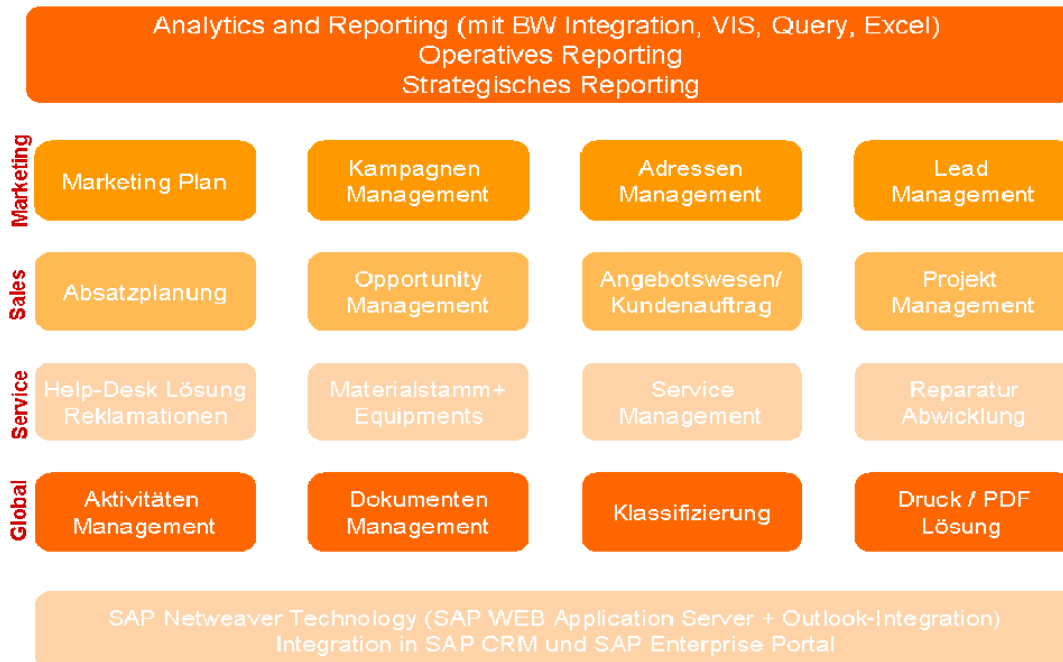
Analytics and Reporting (mit BW Integration, VIS, Query, Excel)
Operatives Reporting
Strategisches Reporting

Marketing

Marketing Plan

Kampagnen Management

Adressen Management

Lead Management

Sales

Absatzplanung

Opportunity Management

Angebotswesen/ Kundenauftrag

Projekt Management

Service

Help-Desk Lösung Reklamationen

Materialstamm+ Equipments

Service Management

Reparatur Abwicklung

Global

Aktivitäten Management

Dokumenten Management

Klassifizierung

Druck / PDF Lösung

SAP Netweaver Technology (SAP WEB Application Server + Outlook-Integration)
Integration in SAP CRM und SAP Enterprise Portal